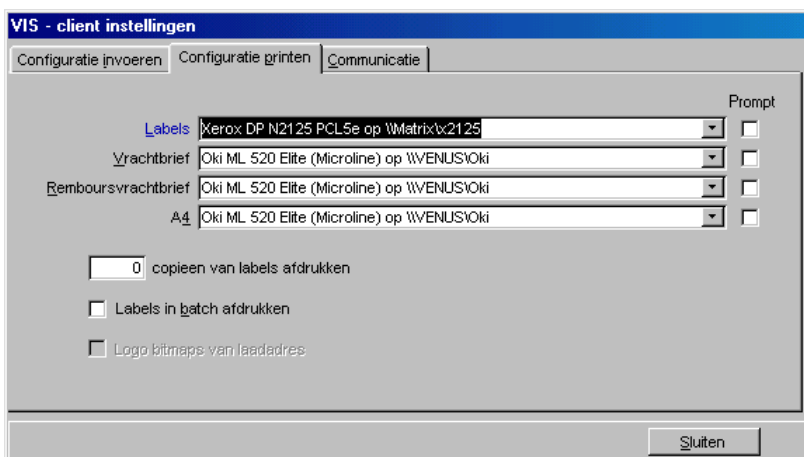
VIS - client instellingen

Configuratie invoeren | Configuratie printen | Communicatie

Prompt

Labels Xerox DP N2125 PCL5e op \\Matrix\x2125

Vrachtbrief Oki ML 520 Elite (Microline) op \\VENUS\Oki

Remboursvrachtbrief Oki ML 520 Elite (Microline) op \\VENUS\Oki

A4 Oki ML 520 Elite (Microline) op \\VENUS\Oki

0 copieen van labels afdrukken

Labels in batch afdrukken

Logo bitmaps van laadadres

Sluiten